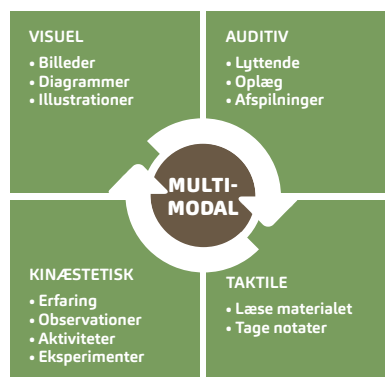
VISUEL
• Billeder
• Diagrammer
• Illustrationer

AUDITIV
• Lyttende
• Oplæg
• Afspilninger

MULTI-
MODAL

KINÆSTETISK
• Erfaring
• Observationer
• Aktiviteter
• Eksperimenter

TAKTILE
• Læse materialet
• Tage notater